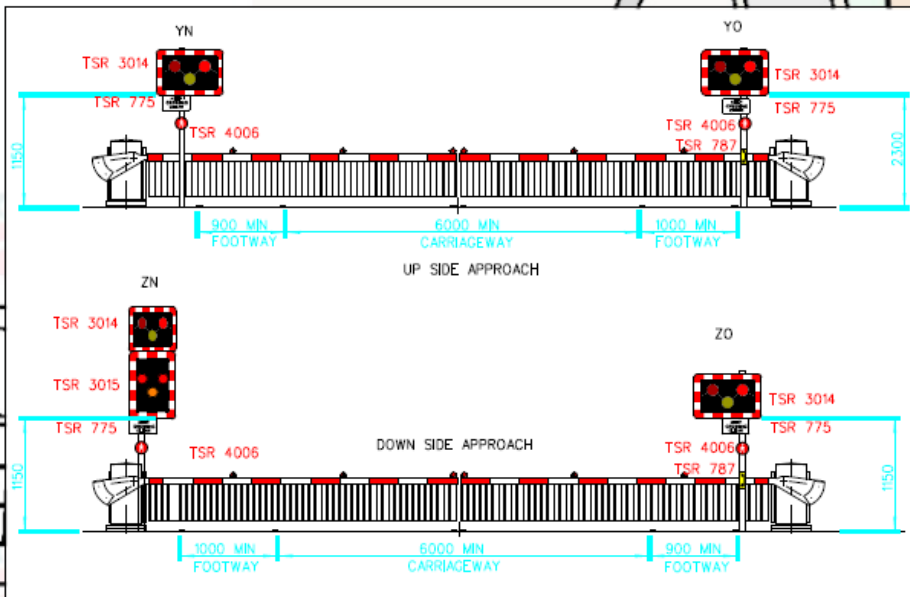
YN

TSR 3014

TSR 775

TSR 4006

1150

YO

TSR 3014

TSR 775

TSR 4006

TSR 787

2300

900 MIN
FOOTWAY

6000 MIN
CARRIAGEWAY

1000 MIN
FOOTWAY

UP SIDE APPROACH

ZN

TSR 3014

TSR 3015

TSR 775

TSR 4006

1150

ZO

TSR 3014

TSR 775

DOWN SIDE APPROACH

TSR 4006

TSR 787

1150

1000 MIN
FOOTWAY

6000 MIN
CARRIAGEWAY

900 MIN
FOOTWAY